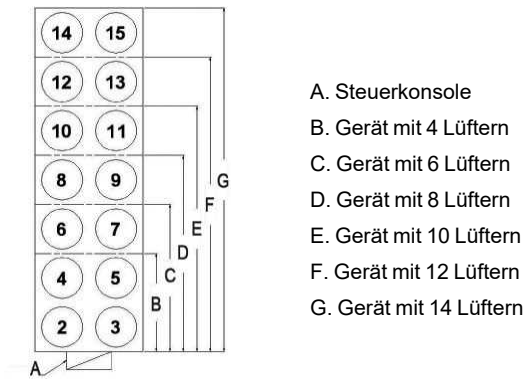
14 15
12 13
10 11
8 9
6 7
4 5
2 3

A B C D E F G

A. Steuerkonsole
B. Gerät mit 4 Lüftern
C. Gerät mit 6 Lüftern
D. Gerät mit 8 Lüftern
E. Gerät mit 10 Lüftern
F. Gerät mit 12 Lüftern
G. Gerät mit 14 Lüftern